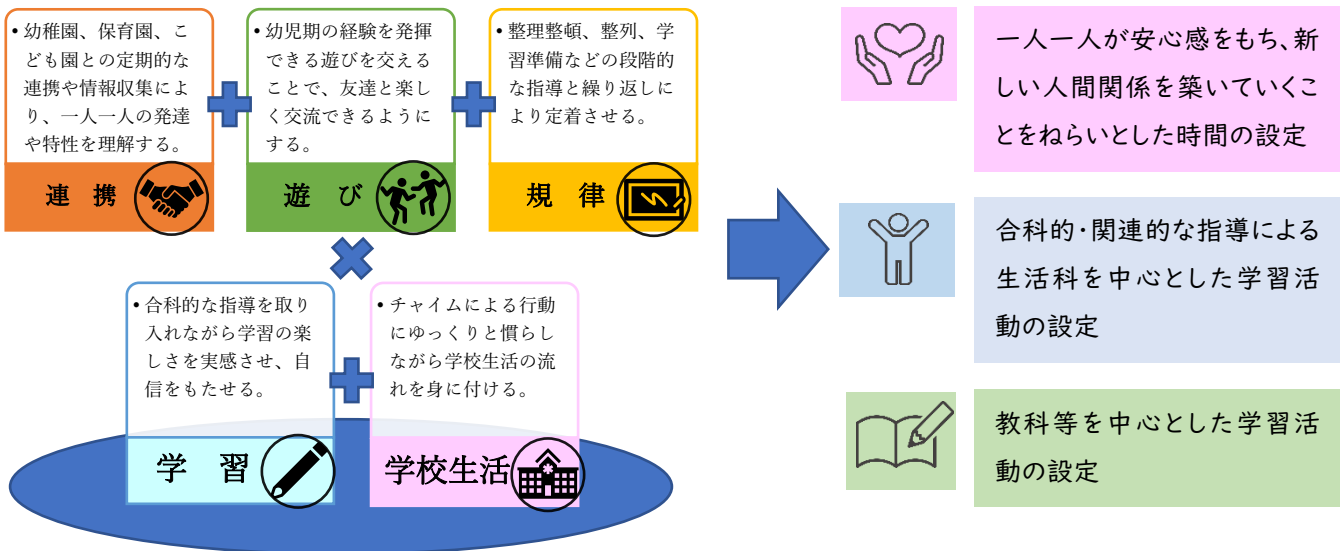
• 幼稚園、保育園、こども園との定期的な連携や情報収集により、一人一人の発達や特性を理解する。

連　携

• 幼児期の経験を発揮できる遊びを交えることで、友達と楽しく交流できるようにする。

遊　び

• 整理整頓、整列、学習準備などの段階的な指導と繰り返しにより定着させる。

規　律

• 合科的な指導を取り入れながら学習の楽しさを実感させ、自信をもたせる。

学　習

• チャイムによる行動にゆっくりと慣らしながら学校生活の流れを身に付ける。

学校生活

一人一人が安心感をもち、新しい人間関係を築いていくことをねらいとした時間の設定

合科的･関連的な指導による生活科を中心とした学習活動の設定

教科等を中心とした学習活動の設定